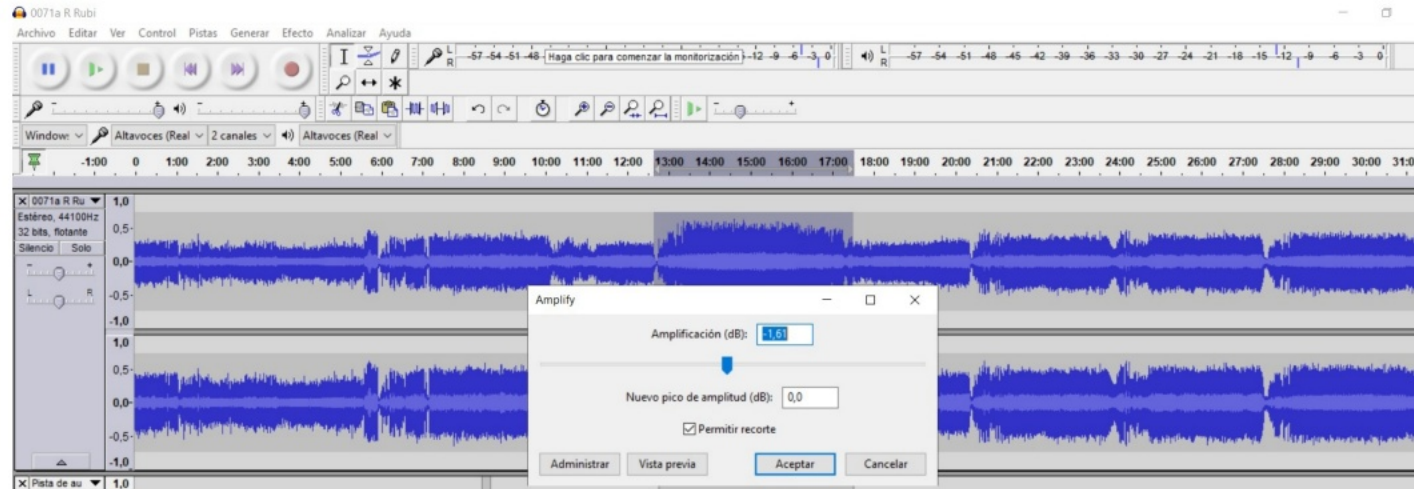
0071a R Rubi

Archivo Editar Ver Control Pistas Generar Efecto Analizar Ayuda

L R -57 -54 -51 -48 Haga clic para comenzar la monitorización -12 -9 -6 -3 0

L R -57 -54 -51 -48 -45 -42 -39 -36 -33 -30 -27 -24 -21 -18 -15 -12 -9 -6 -3 0

Window: Altavoces (Real 2 canales Altavoces (Real

-1:00 0 1:00 2:00 3:00 4:00 5:00 6:00 7:00 8:00 9:00 10:00 11:00 12:00 13:00 14:00 15:00 16:00 17:00 18:00 19:00 20:00 21:00 22:00 23:00 24:00 25:00 26:00 27:00 28:00 29:00 30:00 31:0

X 0071a R Ru
Estéreo, 44100Hz
32 bits, flotante
Silencio Solo
L R

1,0
0,5-
0,0-
-0,5-
-1,0
1,0
0,5-
0,0-
-0,5-
-1,0

X Pista de au 1,0

Amplify

Amplificación (dB): -1,61

Nuevo pico de amplitud (dB): 0,0

Permitir recorte

Administrar Vista previa Aceptar Cancelar